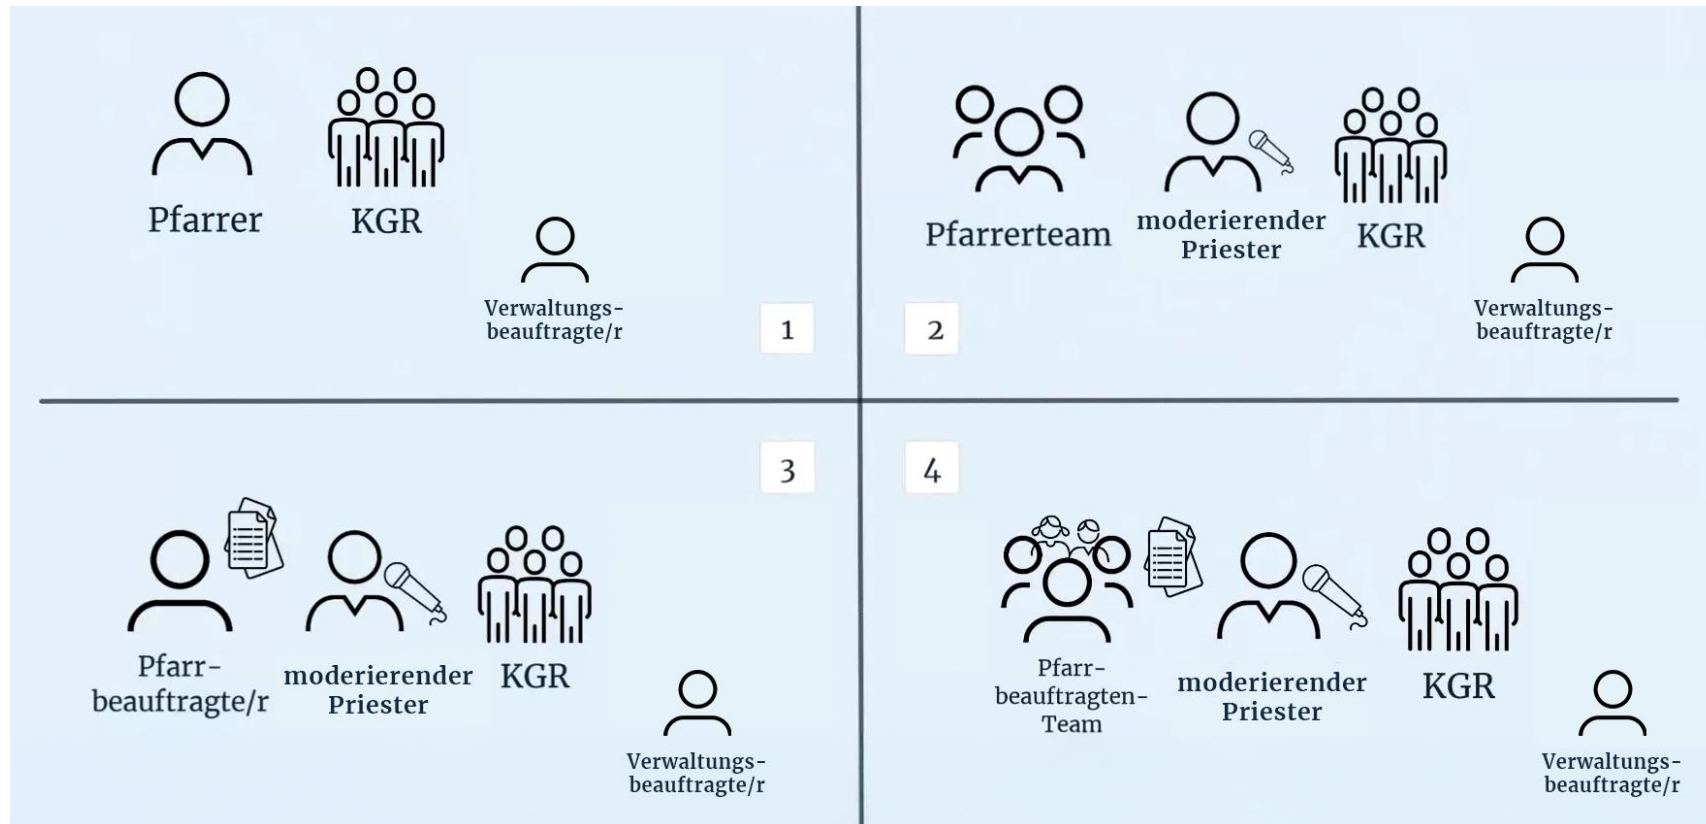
Pfarrer KGR

Verwaltungsbeauftragte/r

1

2

Pfarrerteam moderierender Priester KGR

Verwaltungsbeauftragte/r

3

Pfarrbeauftragte/r moderierender Priester KGR

Verwaltungsbeauftragte/r

4

Pfarrbeauftragten-Team moderierender Priester KGR

Verwaltungsbeauftragte/r